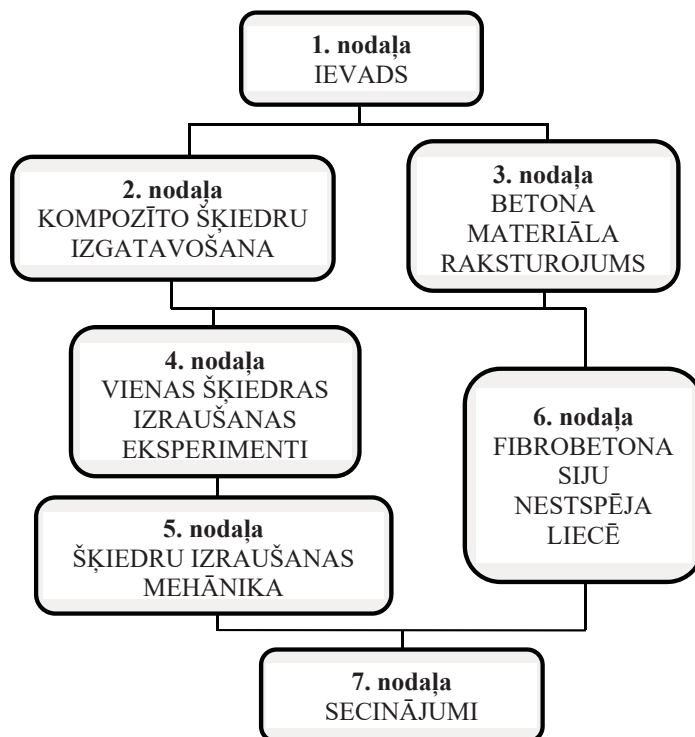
1. nodaļa
IEVADS

2. nodaļa
KOMPOZĪTO ŠĶIEDRU IZGATAVOŠANA

3. nodaļa
BETONA MATERIĀLA RAKSTUROJUMS

4. nodaļa
VIENAS ŠĶIEDRAS IZRAUŠANAS EKSPERIMENTI

5. nodaļa
ŠĶIEDRU IZRAUŠANAS MEHĀNIKA

6. nodaļa
FIBROBETONA SIJU NESTSPĒJA LIECĒ

7. nodaļa
SECINĀJUMI